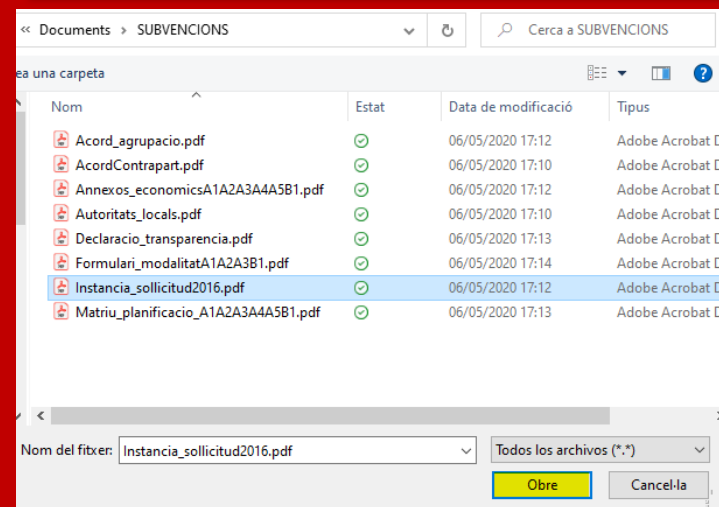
« Documents › SUBVENCIONS

Cerca a SUBVENCIONS

ea una carpeta

| Nom | Estat | Data de modificació | Tipus |
|---|---|---|---|
| Acord_agrupacio.pdf | | 06/05/2020 17:12 | Adobe Acrobat D |
| AcordContrapart.pdf | | 06/05/2020 17:10 | Adobe Acrobat D |
| Annexos_economicsA1A2A3A4A5B1.pdf | | 06/05/2020 17:12 | Adobe Acrobat D |
| Autoritats_locals.pdf | | 06/05/2020 17:10 | Adobe Acrobat D |
| Declaracio_transparencia.pdf | | 06/05/2020 17:13 | Adobe Acrobat D |
| Formulari_modalitatA1A2A3B1.pdf | | 06/05/2020 17:14 | Adobe Acrobat D |
| Instancia_sollicitud2016.pdf | | 06/05/2020 17:12 | Adobe Acrobat D |
| Matriu_planificacio_A1A2A3A4A5B1.pdf | | 06/05/2020 17:13 | Adobe Acrobat D |

Nom del fitxer: Instancia_sollicitud2016.pdf

Todos los archivos (*.*)

Obre

Cancel·la